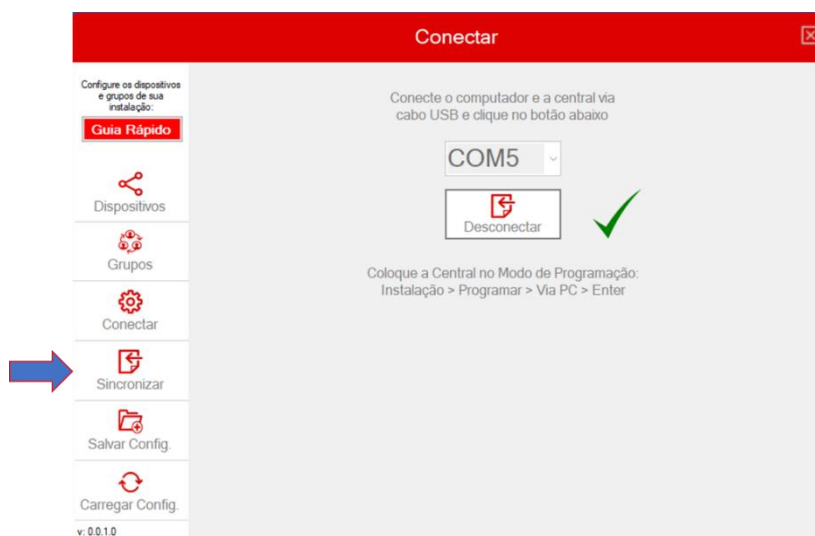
Conectar

Configure os dispositivos e grupos de sua instalação:

Guia Rápido

Dispositivos

Grupos

Conectar

Sincronizar

Salvar Config.

Carregar Config.

v: 0.0.1.0

Conecte o computador e a central via cabo USB e clique no botão abaixo

COM5

Desconectar

Coloque a Central no Modo de Programação: Instalação > Programar > Via PC > Enter